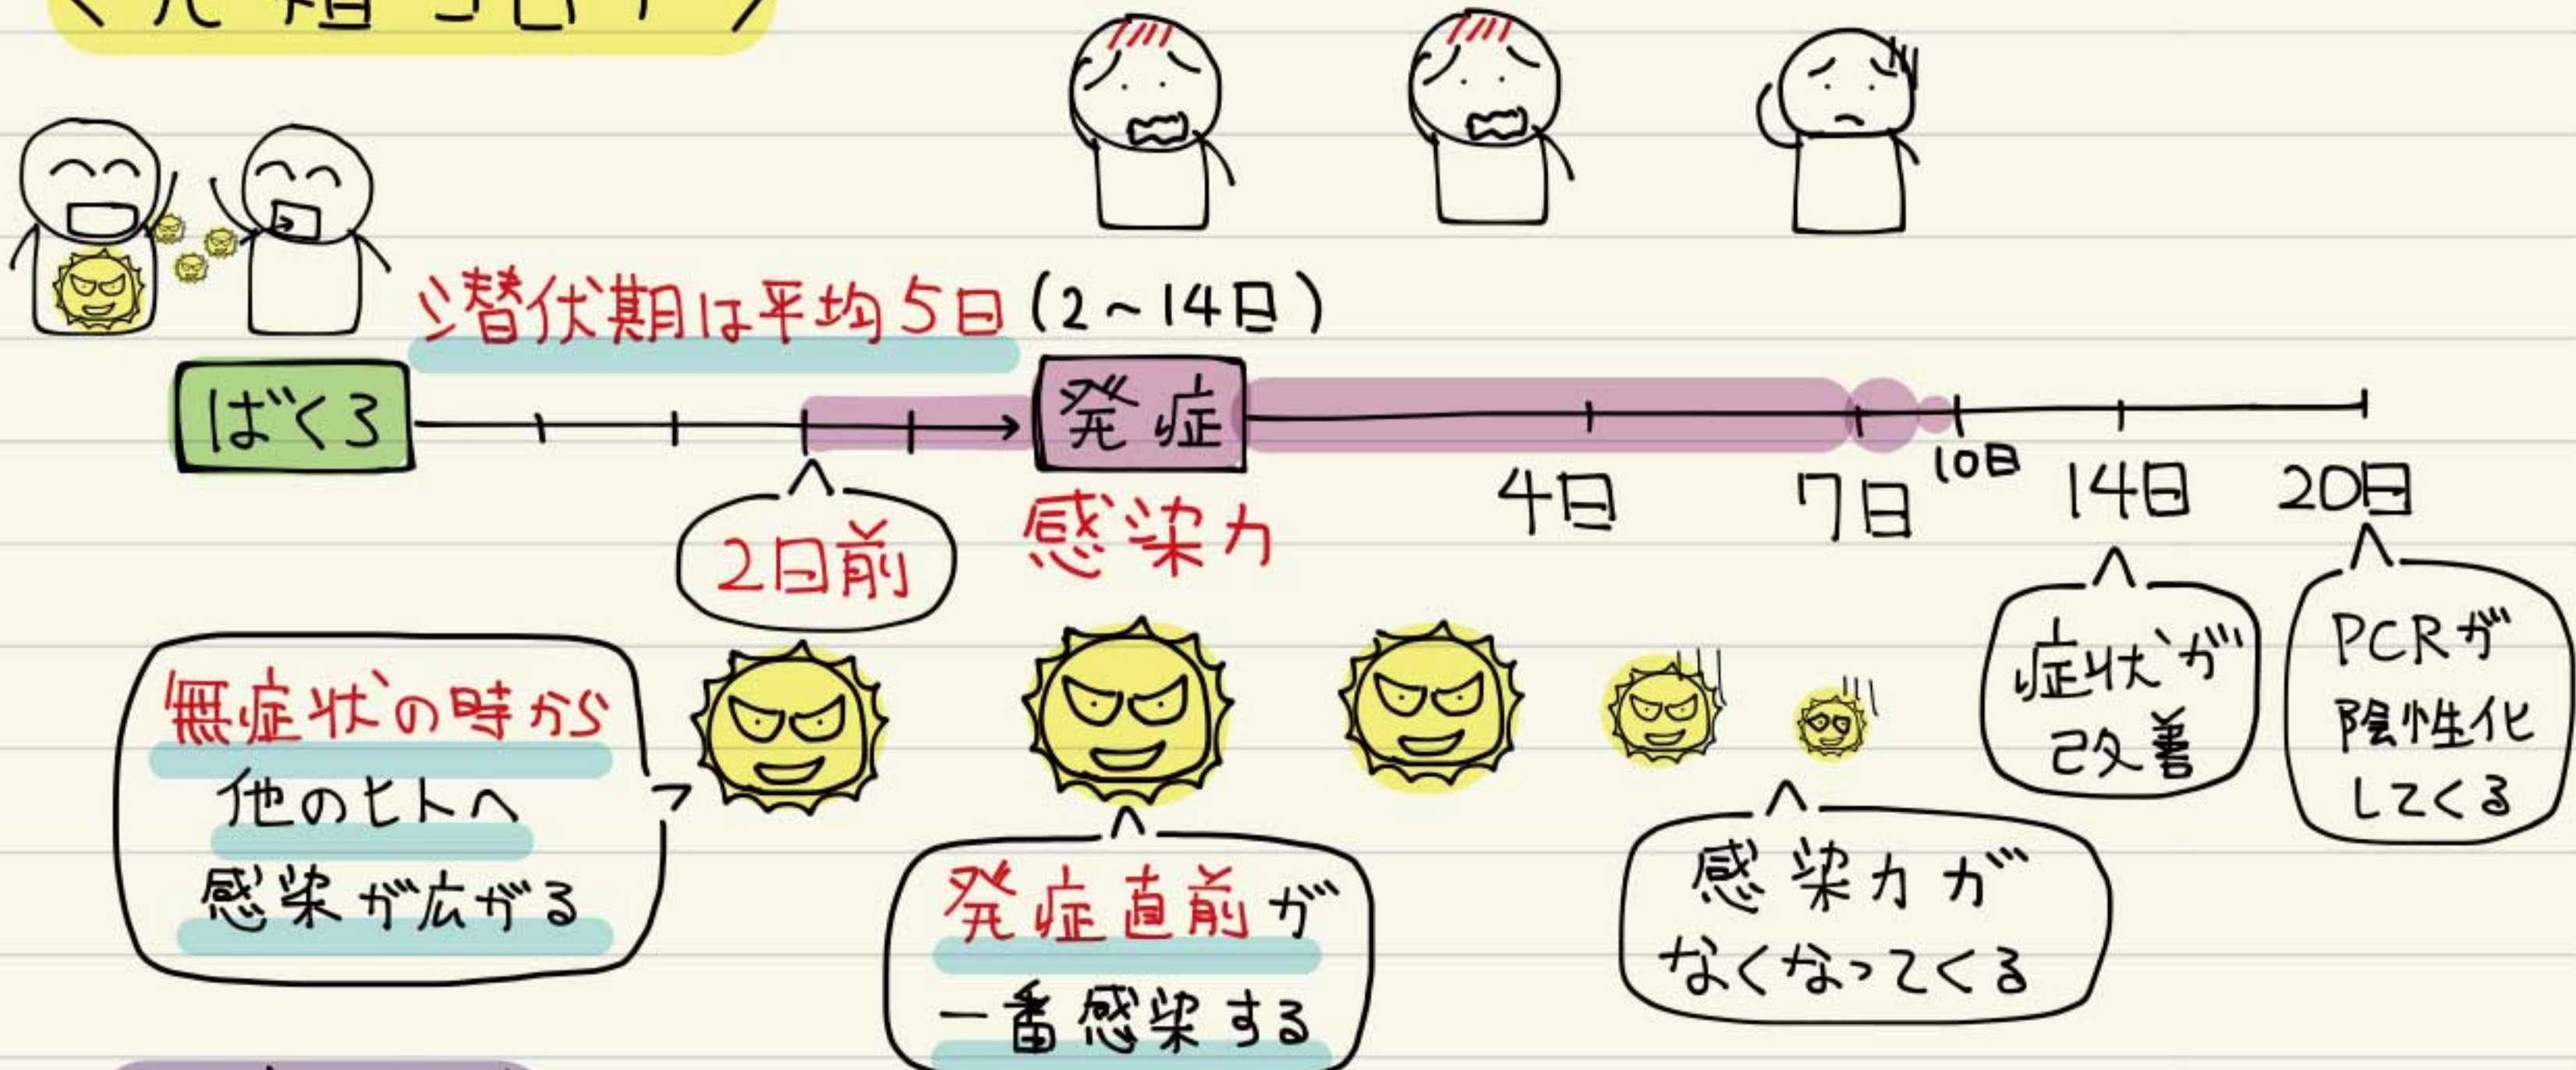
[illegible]

潜伏期は平均5日（2～14日）

ばくろ

発症

2日前

感染力

4日

7日

10日

14日

20日

無症状の時から
他のヒトへ
感染が広がる

発症直前が
一番感染する

感染力が
なくなってくる

症状が
改善

PCRが
陰性化
してくる